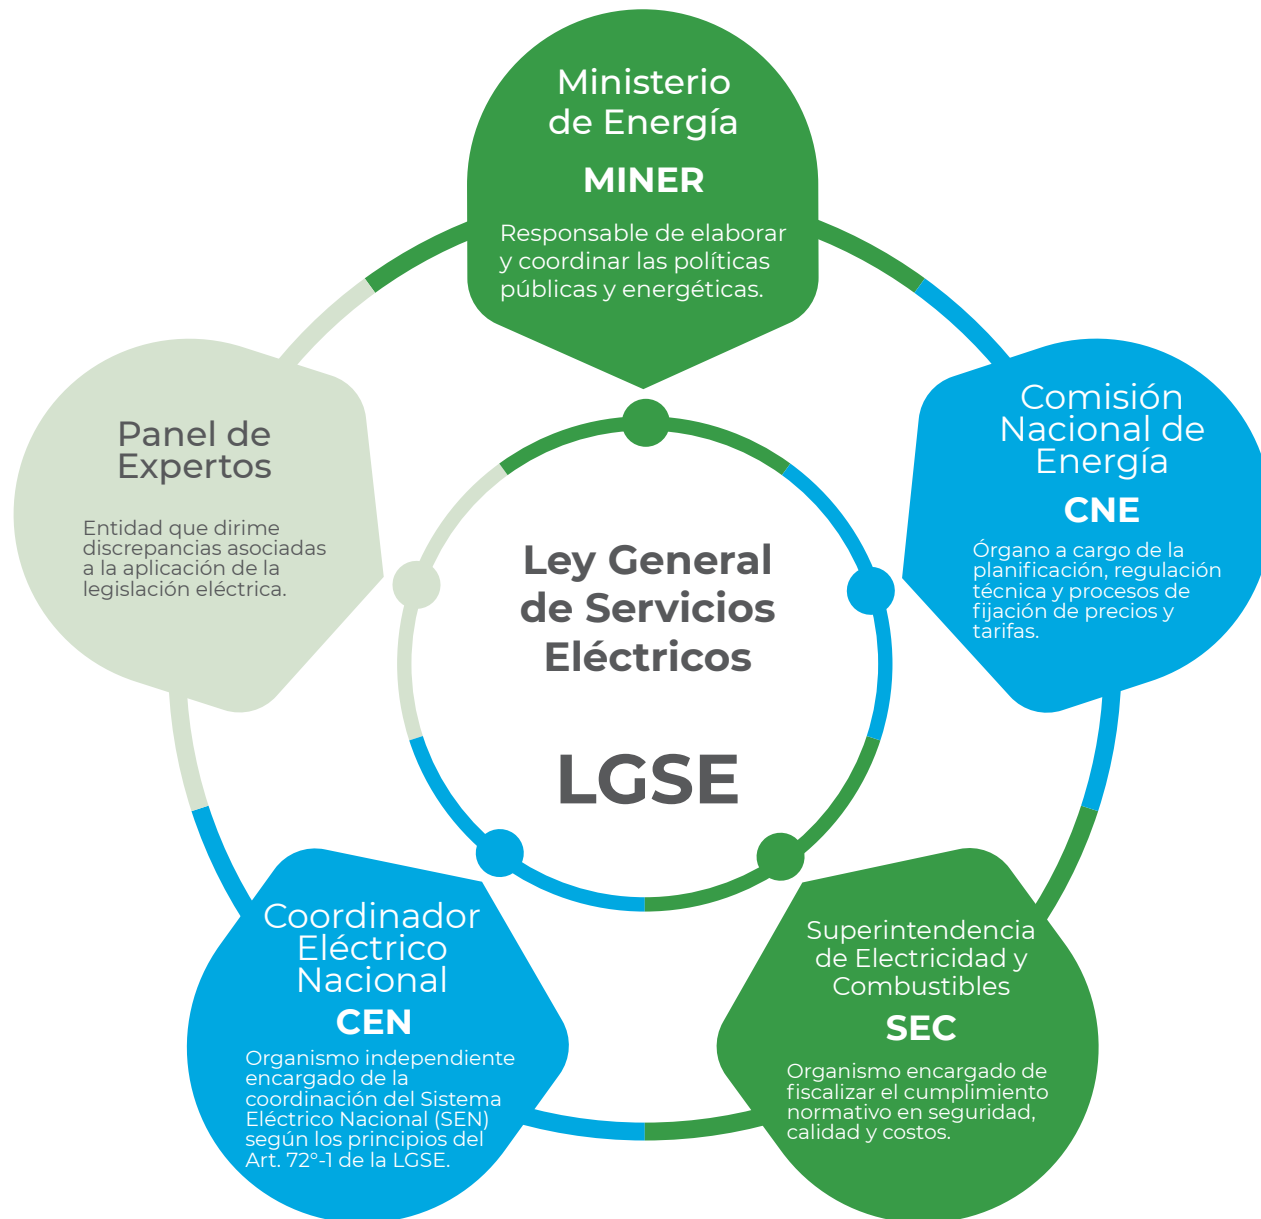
Ministerio de Energía

MINER

Responsable de elaborar y coordinar las políticas públicas y energéticas.

Comisión Nacional de Energía

CNE

Órgano a cargo de la planificación, regulación técnica y procesos de fijación de precios y tarifas.

Superintendencia de Electricidad y Combustibles

SEC

Organismo encargado de fiscalizar el cumplimiento normativo en seguridad, calidad y costos.

Coordinador Eléctrico Nacional

CEN

Organismo independiente encargado de la coordinación del Sistema Eléctrico Nacional (SEN) según los principios del Art. 72°-1 de la LGSE.

Panel de Expertos

Entidad que dirime discrepancias asociadas a la aplicación de la legislación eléctrica.

Ley General de Servicios Eléctricos

LGSE